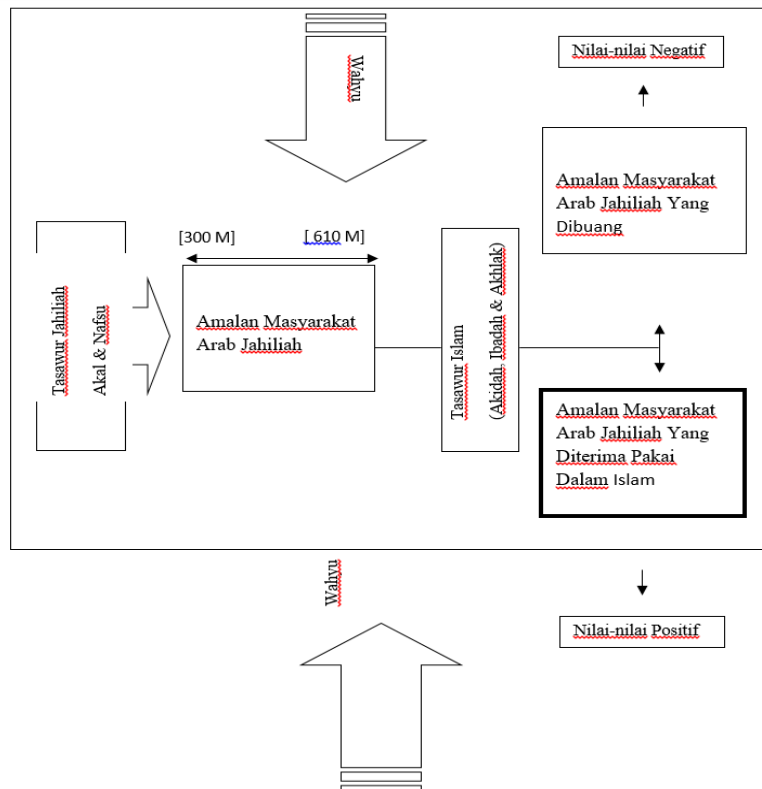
Wahyu

Nilai-nilai Negatif

Amalan Masyarakat Arab Jahiliah Yang Dibuang

[300 M]

[ 610 M]

Tasawur Jahiliah

Akal & Nafsu

Amalan Masyarakat Arab Jahiliah

Tasawur Islam

(Akidah, Ibadah & Akhlak)

Amalan Masyarakat Arab Jahiliah Yang Diterima Pakai Dalam Islam

Wahyu

Nilai-nilai Positif